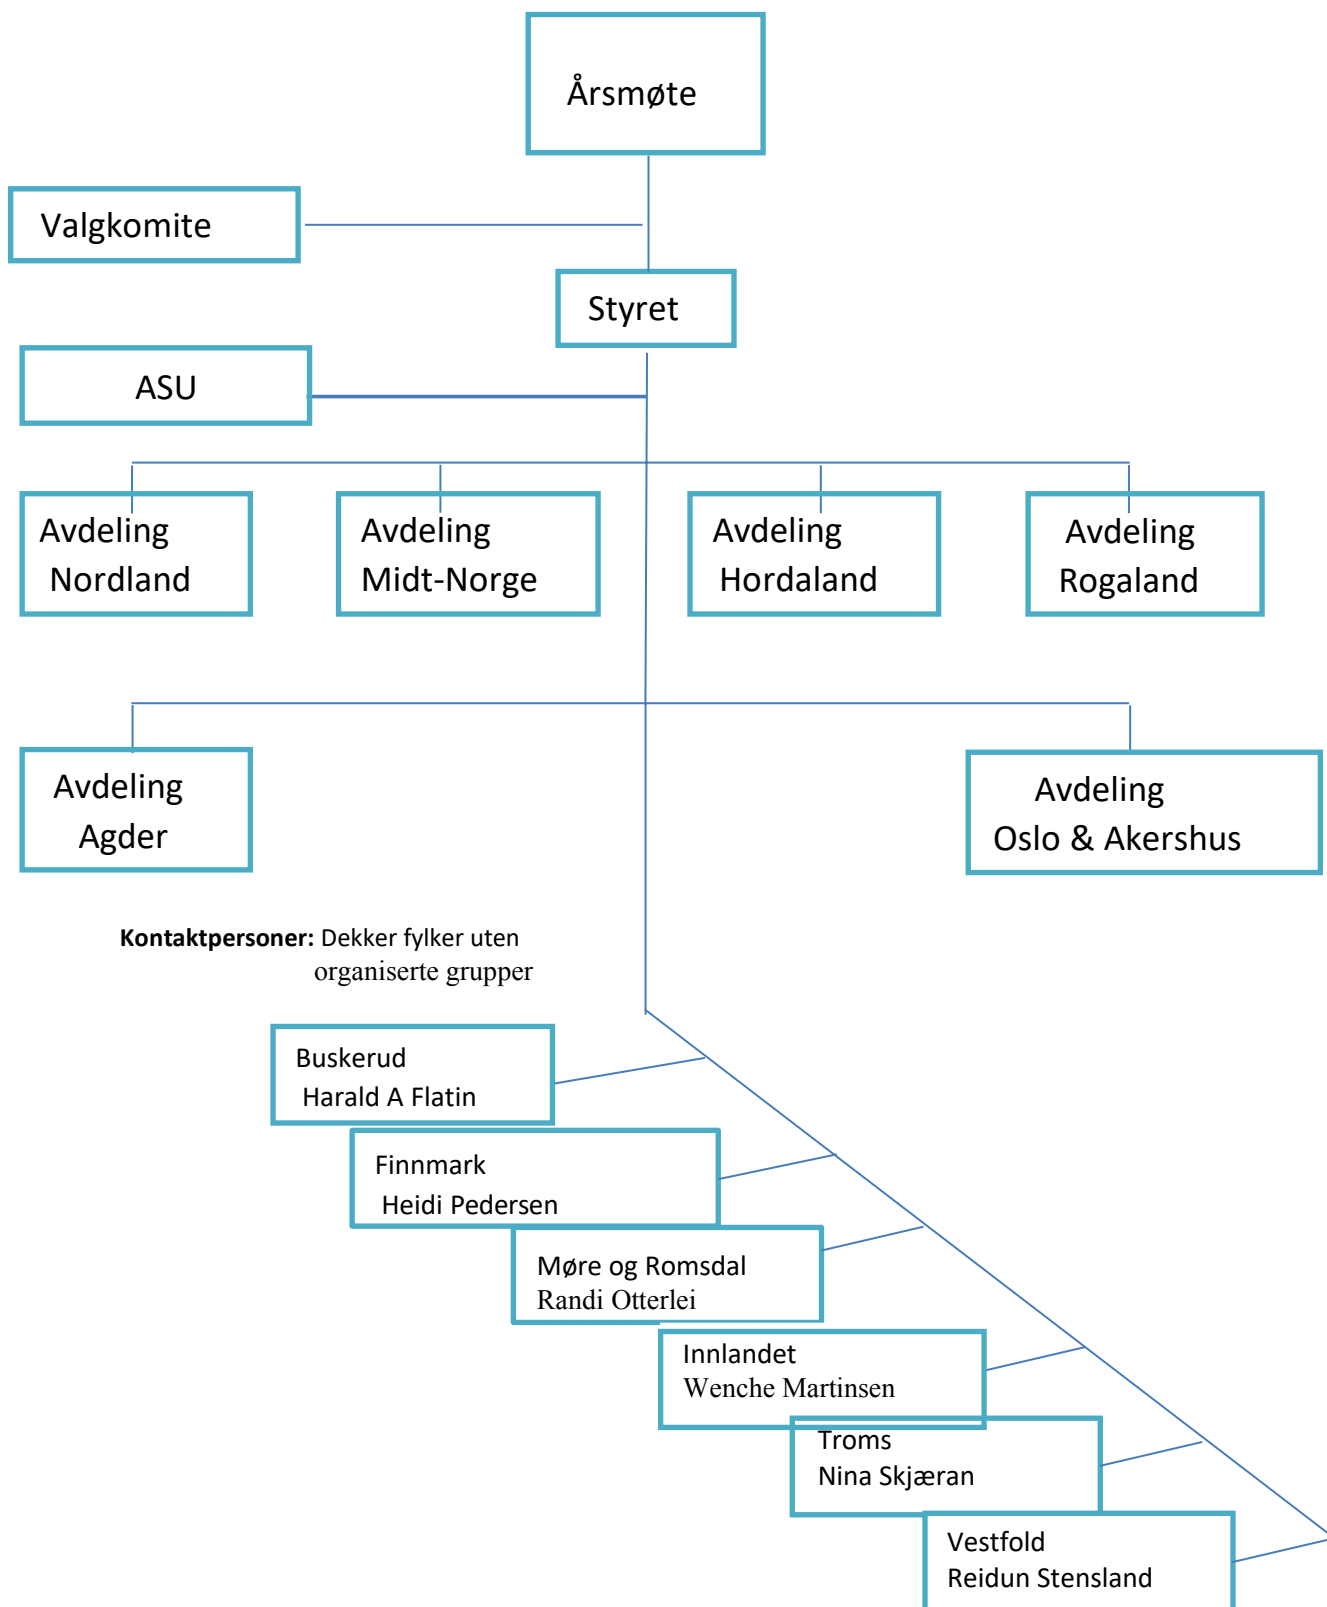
Årsmøte

Valgkomite

Styret

ASU

Avdeling Nordland

Avdeling Midt-Norge

Avdeling Hordaland

Avdeling Rogaland

Avdeling Agder

Avdeling Oslo & Akershus

**Kontaktpersoner:** Dekker fylker uten organiserte grupper

Buskerud
Harald A Flatin

Finnmark
Heidi Pedersen

Møre og Romsdal
Randi Otterlei

Innlandet
Wenche Martinsen

Troms
Nina Skjæran

Vestfold
Reidun Stensland